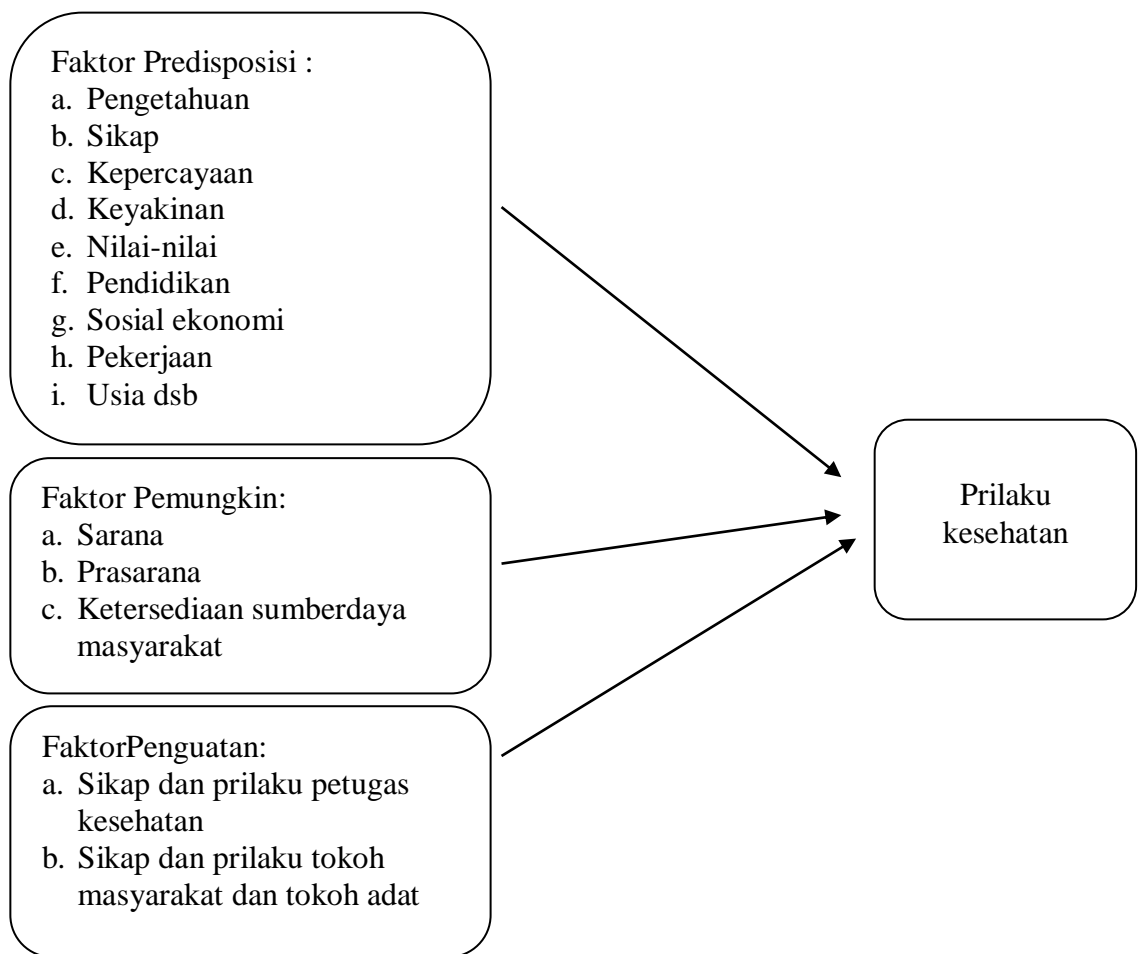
Faktor Predisposisi :
a. Pengetahuan
b. Sikap
c. Kepercayaan
d. Keyakinan
e. Nilai-nilai
f. Pendidikan
g. Sosial ekonomi
h. Pekerjaan
i. Usia dsb

Faktor Pemungkin:
a. Sarana
b. Prasarana
c. Ketersediaan sumberdaya masyarakat

FaktorPenguatan:
a. Sikap dan prilaku petugas kesehatan
b. Sikap dan prilaku tokoh masyarakat dan tokoh adat

Prilaku kesehatan